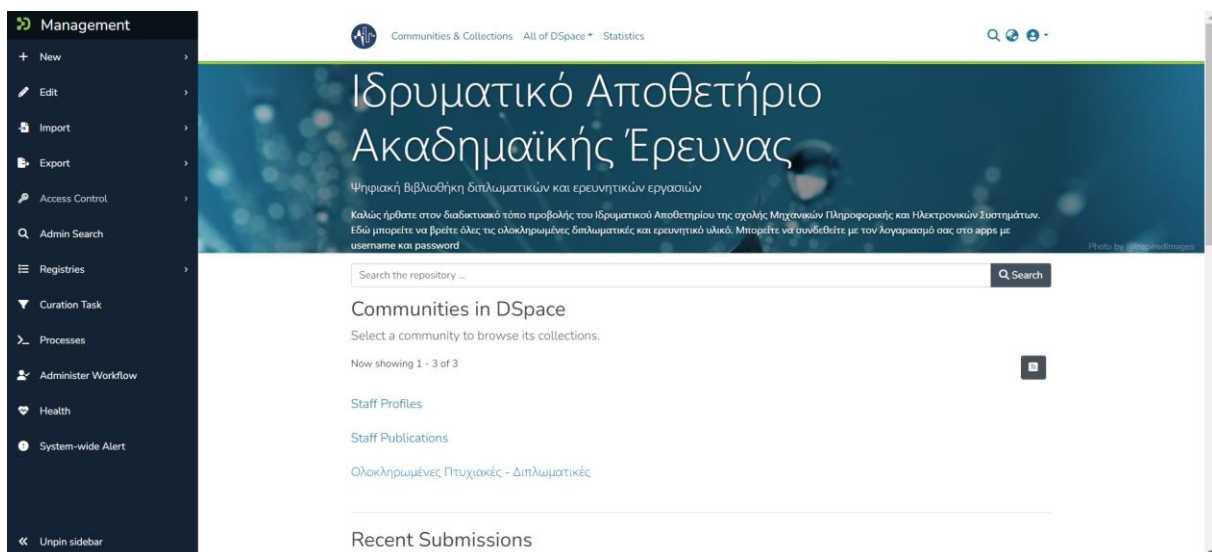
Management
New
Edit
Import
Export
Access Control
Admin Search
Registries
Curation Task
Processes
Administer Workflow
Health
System-wide Alert
Unpin sidebar

Communities & Collections All of DSpace Statistics

Ιδρυματικό Αποθετήριο Ακαδημαϊκής Έρευνας

Ψηφιακή Βιβλιοθήκη διπλωματικών και ερευνητικών εργασιών

Καλώς ήρθατε στον διαδικτυακό τόπο προβολής του Ιδρυματικού Αποθετηρίου της σχολής Μηχανικών Πληροφορικής και Ηλεκτρονικών Συστημάτων. Εδώ μπορείτε να βρείτε όλες τις ολοκληρωμένες διπλωματικές και ερευνητικό υλικό. Μπορείτε να συνδεθείτε με τον λογαριασμό σας στο apps με username και password

Photo by @inspiredimages

Search the repository ...
Search

Communities in DSpace

Select a community to browse its collections.

Now showing 1 - 3 of 3

Staff Profiles

Staff Publications

Ολοκληρωμένες Πτυχιακές - Διπλωματικές

Recent Submissions